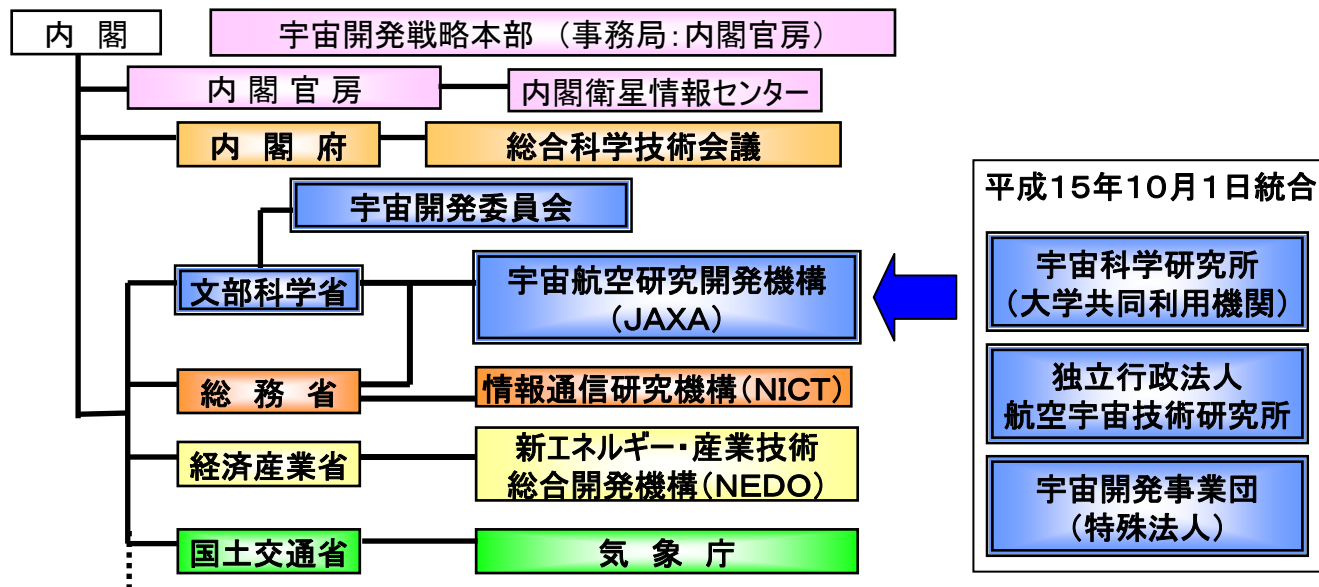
内　閣

宇宙開発戦略本部　（事務局：内閣官房）

内 閣 官 房

内閣衛星情報センター

内　閣　府

総合科学技術会議

宇宙開発委員会

文部科学省

宇宙航空研究開発機構（JAXA）

総　務　省

情報通信研究機構（NICT）

経済産業省

新エネルギー・産業技術総合開発機構（NEDO）

国土交通省

気　象　庁

平成15年10月1日統合

宇宙科学研究所（大学共同利用機関）

独立行政法人航空宇宙技術研究所

宇宙開発事業団（特殊法人）